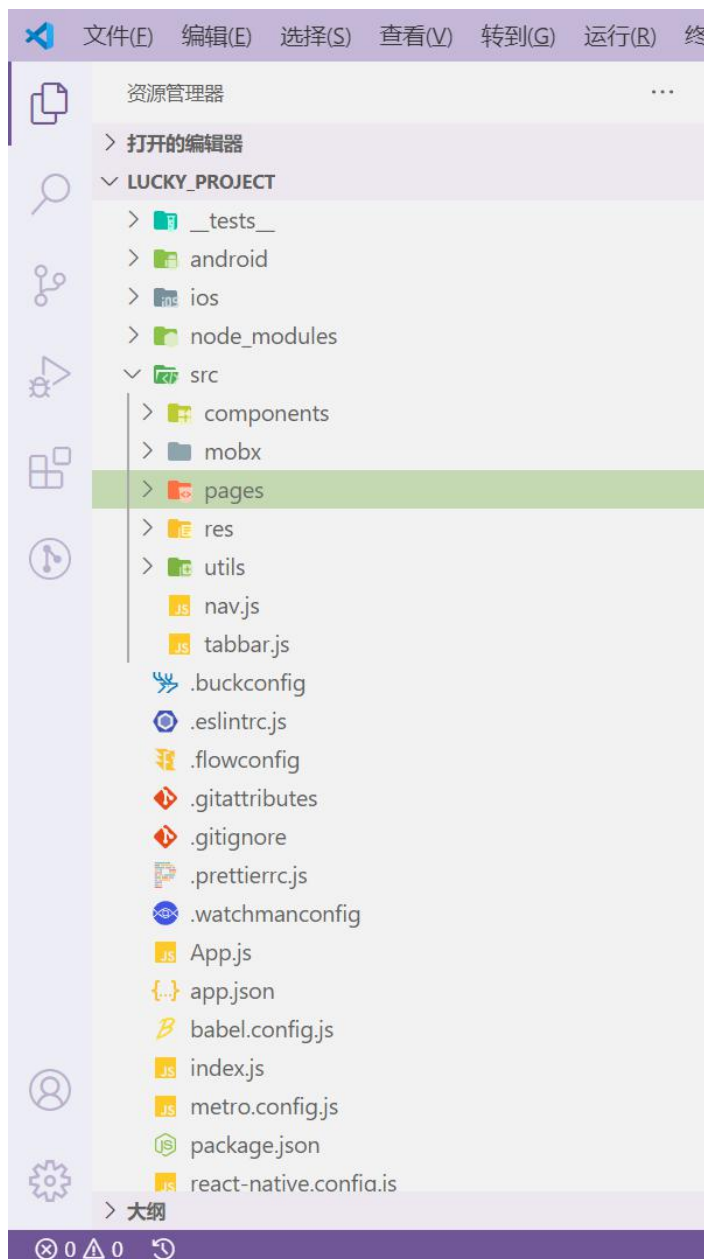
文件(F) 编辑(E) 选择(S) 查看(V) 转到(G) 运行(R) 终

资源管理器 ···

> 打开的编辑器

∨ LUCKY_PROJECT

> __tests__

> android

> ios

> node_modules

∨ src

> components

> mobx

> pages

> res

> utils

nav.js

tabbar.js

.buckconfig

.eslintrc.js

.flowconfig

.gitattributes

.gitignore

.prettierrc.js

.watchmanconfig

App.js

app.json

babel.config.js

index.js

metro.config.js

package.json

react-native.config.js

> 大纲

⊗ 0 ⚠ 0